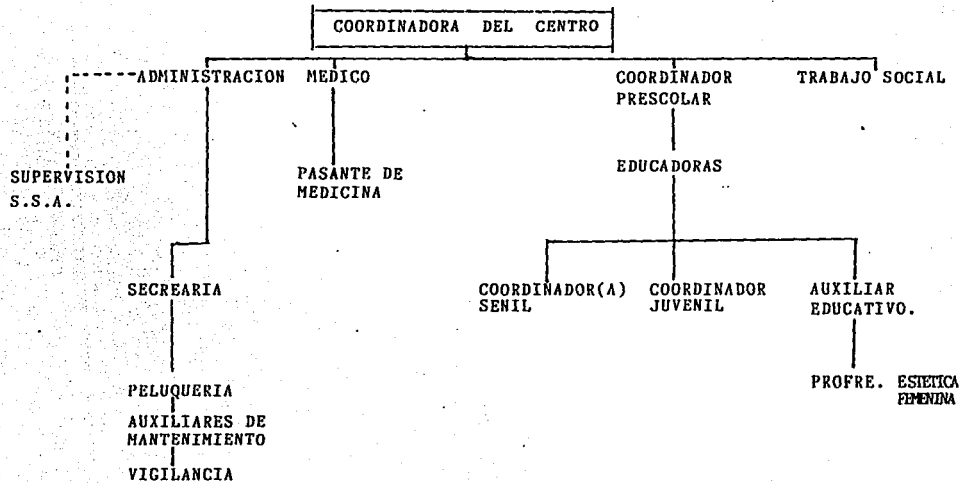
COORDINADORA DEL CENTRO

ADMINISTRACION

MEDICO

COORDINADOR PRESCOLAR

TRABAJO SOCIAL

SUPERVISION S.S.A.

PASANTE DE MEDICINA

EDUCADORAS

SECREARIA

COORDINADOR(A) SENIL

COORDINADOR JUVENIL

AUXILIAR EDUCATIVO.

PELUQUERIA

AUXILIARES DE MANTENIMIENTO

VIGILANCIA

PROFRE. ESTETICA FEMENINA